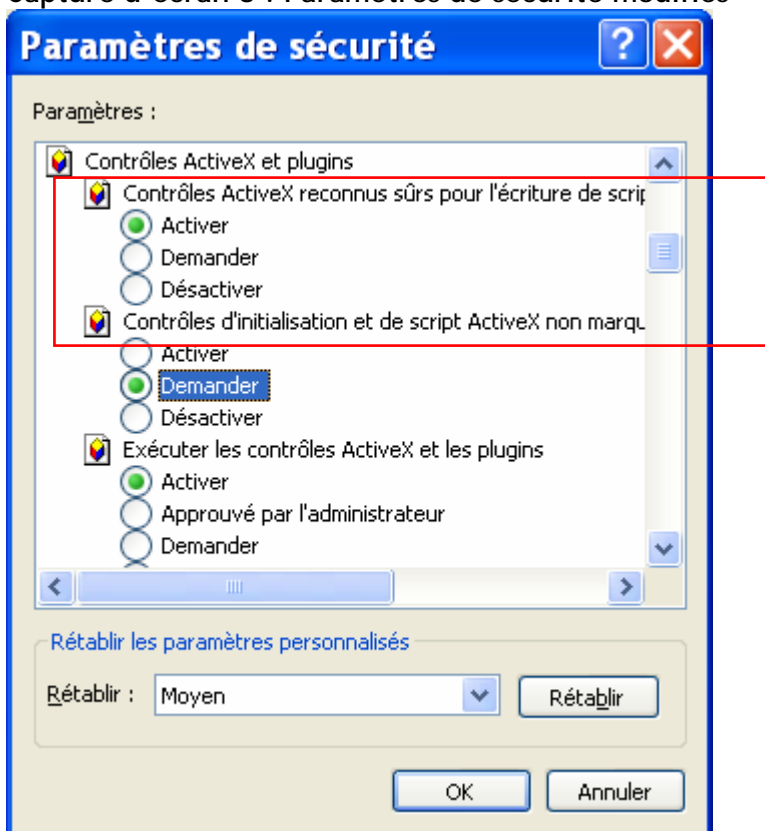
Paramètres de sécurité

Paramètres :

Contrôles ActiveX et plugins
Contrôles ActiveX reconnus sûrs pour l'écriture de scrip
Activer
Demander
Désactiver
Contrôles d'initialisation et de script ActiveX non marqu
Activer
Demander
Désactiver
Exécuter les contrôles ActiveX et les plugins
Activer
Approuvé par l'administrateur
Demander

Rétablir les paramètres personnalisés
Rétablir : Moyen
Rétablir

OK
Annuler